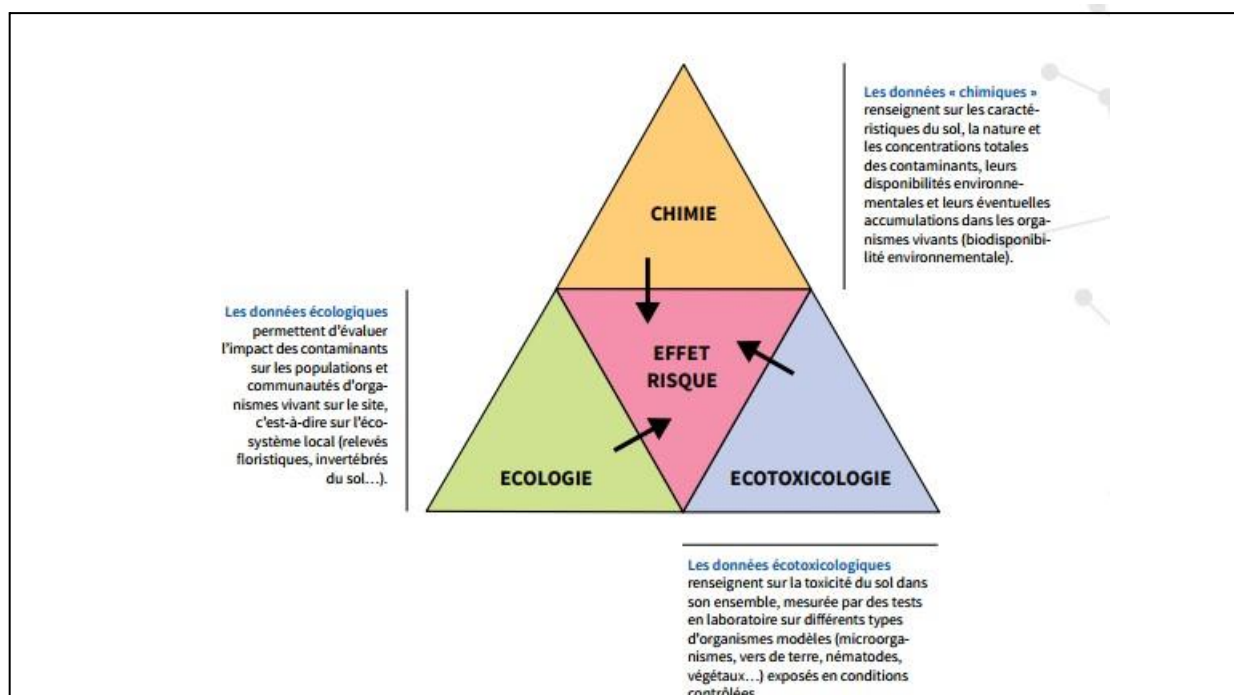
Les données « chimiques » renseignent sur les caractéristiques du sol, la nature et les concentrations totales des contaminants, leurs disponibilités environnementales et leurs éventuelles accumulations dans les organismes vivants (biodisponibilité environnementale).

CHIMIE

Les données écologiques permettent d'évaluer l'impact des contaminants sur les populations et communautés d'organismes vivant sur le site, c'est-à-dire sur l'écosystème local (relevés floristiques, invertébrés du sol…).

EFFET RISQUE

ECOLOGIE

ECOTOXICOLOGIE

Les données écotoxicologiques renseignent sur la toxicité du sol dans son ensemble, mesurée par des tests en laboratoire sur différents types d'organismes modèles (microorganismes, vers de terre, nématodes, végétaux…) exposés en conditions contrôlées.